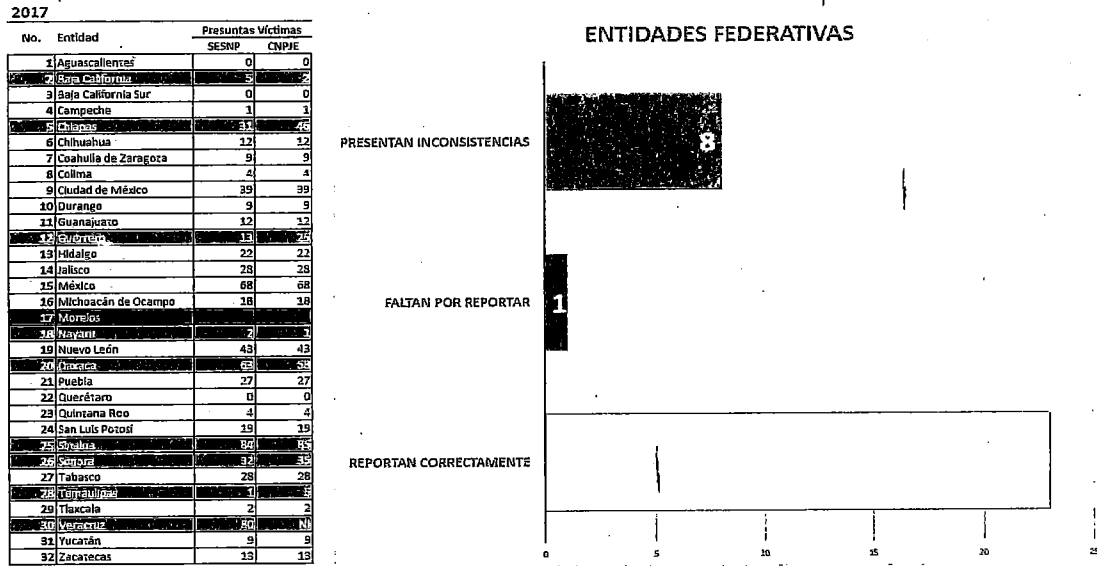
2017

| No. | Entidad | Presuntas Víctimas SESNP | Presuntas Víctimas CNPJE |
|---|---|---|---|
| 1 | Aguascalientes | 0 | 0 |
| 2 | Baja California | 5 | 2 |
| 3 | Baja California Sur | 0 | 0 |
| 4 | Campeche | 1 | 1 |
| 5 | Chiapas | 31 | 46 |
| 6 | Chihuahua | 12 | 12 |
| 7 | Coahuila de Zaragoza | 9 | 9 |
| 8 | Colima | 4 | 4 |
| 9 | Ciudad de México | 39 | 39 |
| 10 | Durango | 9 | 9 |
| 11 | Guanajuato | 12 | 12 |
| 12 | Guerrero | 13 | 25 |
| 13 | Hidalgo | 22 | 22 |
| 14 | Jalisco | 28 | 28 |
| 15 | México | 68 | 68 |
| 16 | Michoacán de Ocampo | 18 | 18 |
| 17 | Morelos | | |
| 18 | Nayarit | 2 | 1 |
| 19 | Nuevo León | 43 | 43 |
| 20 | Oaxaca | 65 | 55 |
| 21 | Puebla | 27 | 27 |
| 22 | Querétaro | 0 | 0 |
| 23 | Quintana Roo | 4 | 4 |
| 24 | San Luis Potosí | 19 | 19 |
| 25 | Sinaloa | 84 | 85 |
| 26 | Sonora | 32 | 35 |
| 27 | Tabasco | 28 | 28 |
| 28 | Tamaulipas | 1 | 5 |
| 29 | Tlaxcala | 2 | 2 |
| 30 | Veracruz | 80 | NI |
| 31 | Yucatán | 9 | 9 |
| 32 | Zacatecas | 13 | 13 |

ENTIDADES FEDERATIVAS

PRESENTAN INCONSISTENCIAS 8

FALTAN POR REPORTAR 1

REPORTAN CORRECTAMENTE

0 5 10 15 20 25